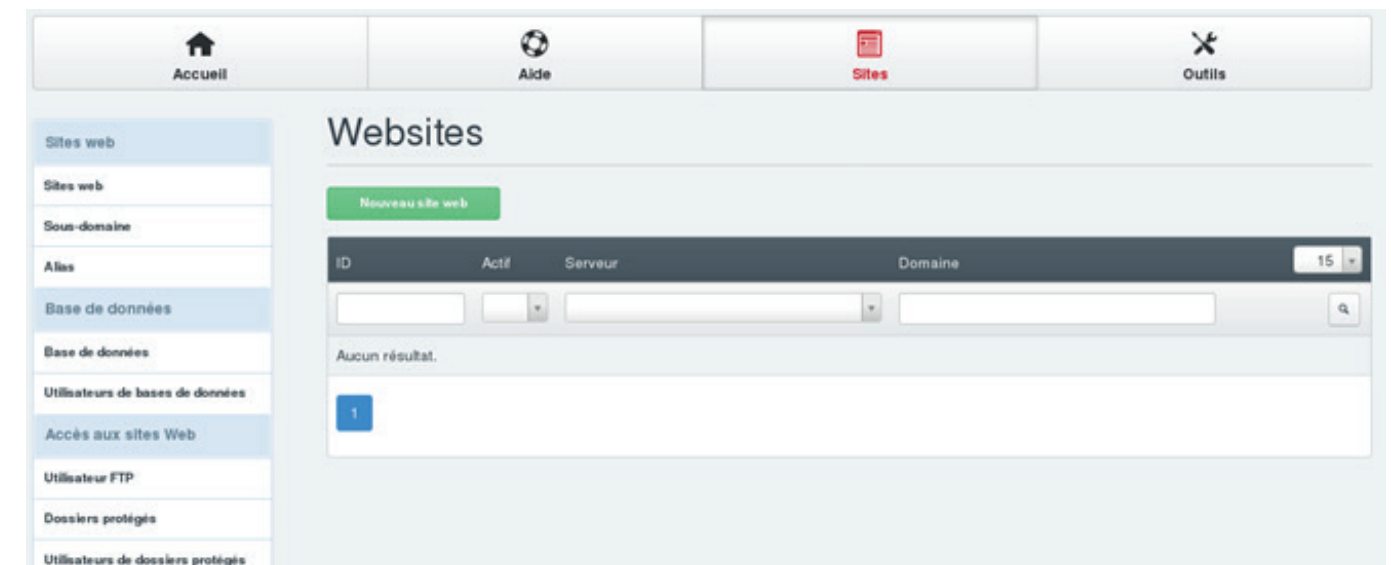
Accueil

Aide

Sites

Outils

Sites web

Sites web

Sous-domaine

Alias

Base de données

Base de données

Utilisateurs de bases de données

Accès aux sites Web

Utilisateur FTP

Dossiers protégés

Utilisateurs de dossiers protégés

Websites

Nouveau site web

| ID | Actif | Serveur | Domaine | 15 |
|---|---|---|---|---|
| | | | | |
| Aucun résultat. | | | | |

1